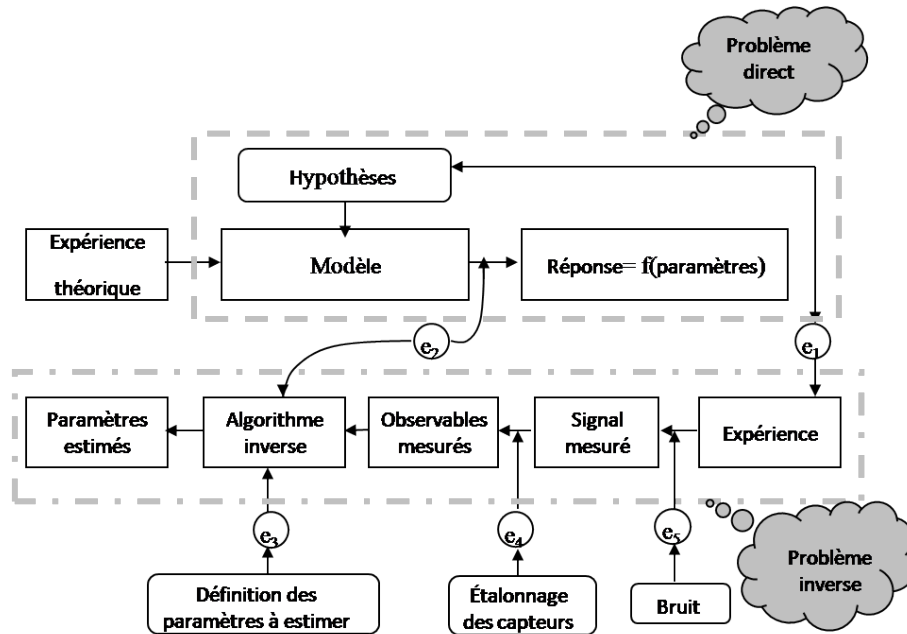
Problème direct

Hypothèses

Expérience théorique

Modèle

Réponse= f(paramètres)

$e_2$

$e_1$

Paramètres estimés

Algorithme inverse

Observables mesurés

Signal mesuré

Expérience

$e_3$

$e_4$

$e_5$

Problème inverse

Définition des paramètres à estimer

Étalonnage des capteurs

Bruit